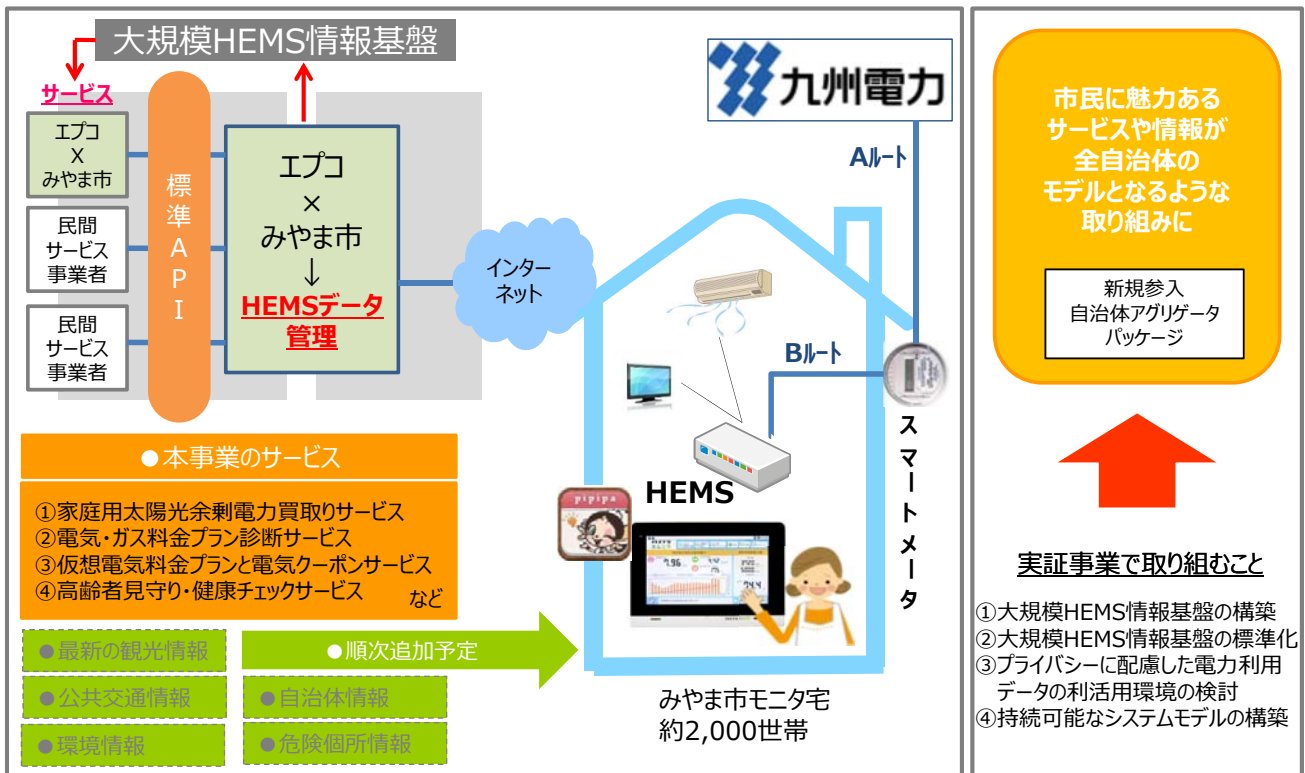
大規模HEMS情報基盤

サービス

エプコ
X
みやま市

民間
サービス
事業者

民間
サービス
事業者

標準API

エプコ
×
みやま市
↓
HEMSデータ管理

インターネット

九州電力

Aルート

Bルート

スマートメータ

HEMS

pipipa

みやま市モニタ宅
約2,000世帯

●本事業のサービス

①家庭用太陽光余剰電力買取りサービス
②電気・ガス料金プラン診断サービス
③仮想電気料金プランと電気クーポンサービス
④高齢者見守り・健康チェックサービス
など

●最新の観光情報

●順次追加予定

●公共交通情報

●自治体情報

●環境情報

●危険個所情報

市民に魅力あるサービスや情報が全自治体のモデルとなるような取り組みに

新規参入
自治体アグリゲータ
パッケージ

実証事業で取り組むこと

①大規模HEMS情報基盤の構築
②大規模HEMS情報基盤の標準化
③プライバシーに配慮した電力利用データの利活用環境の検討
④持続可能なシステムモデルの構築